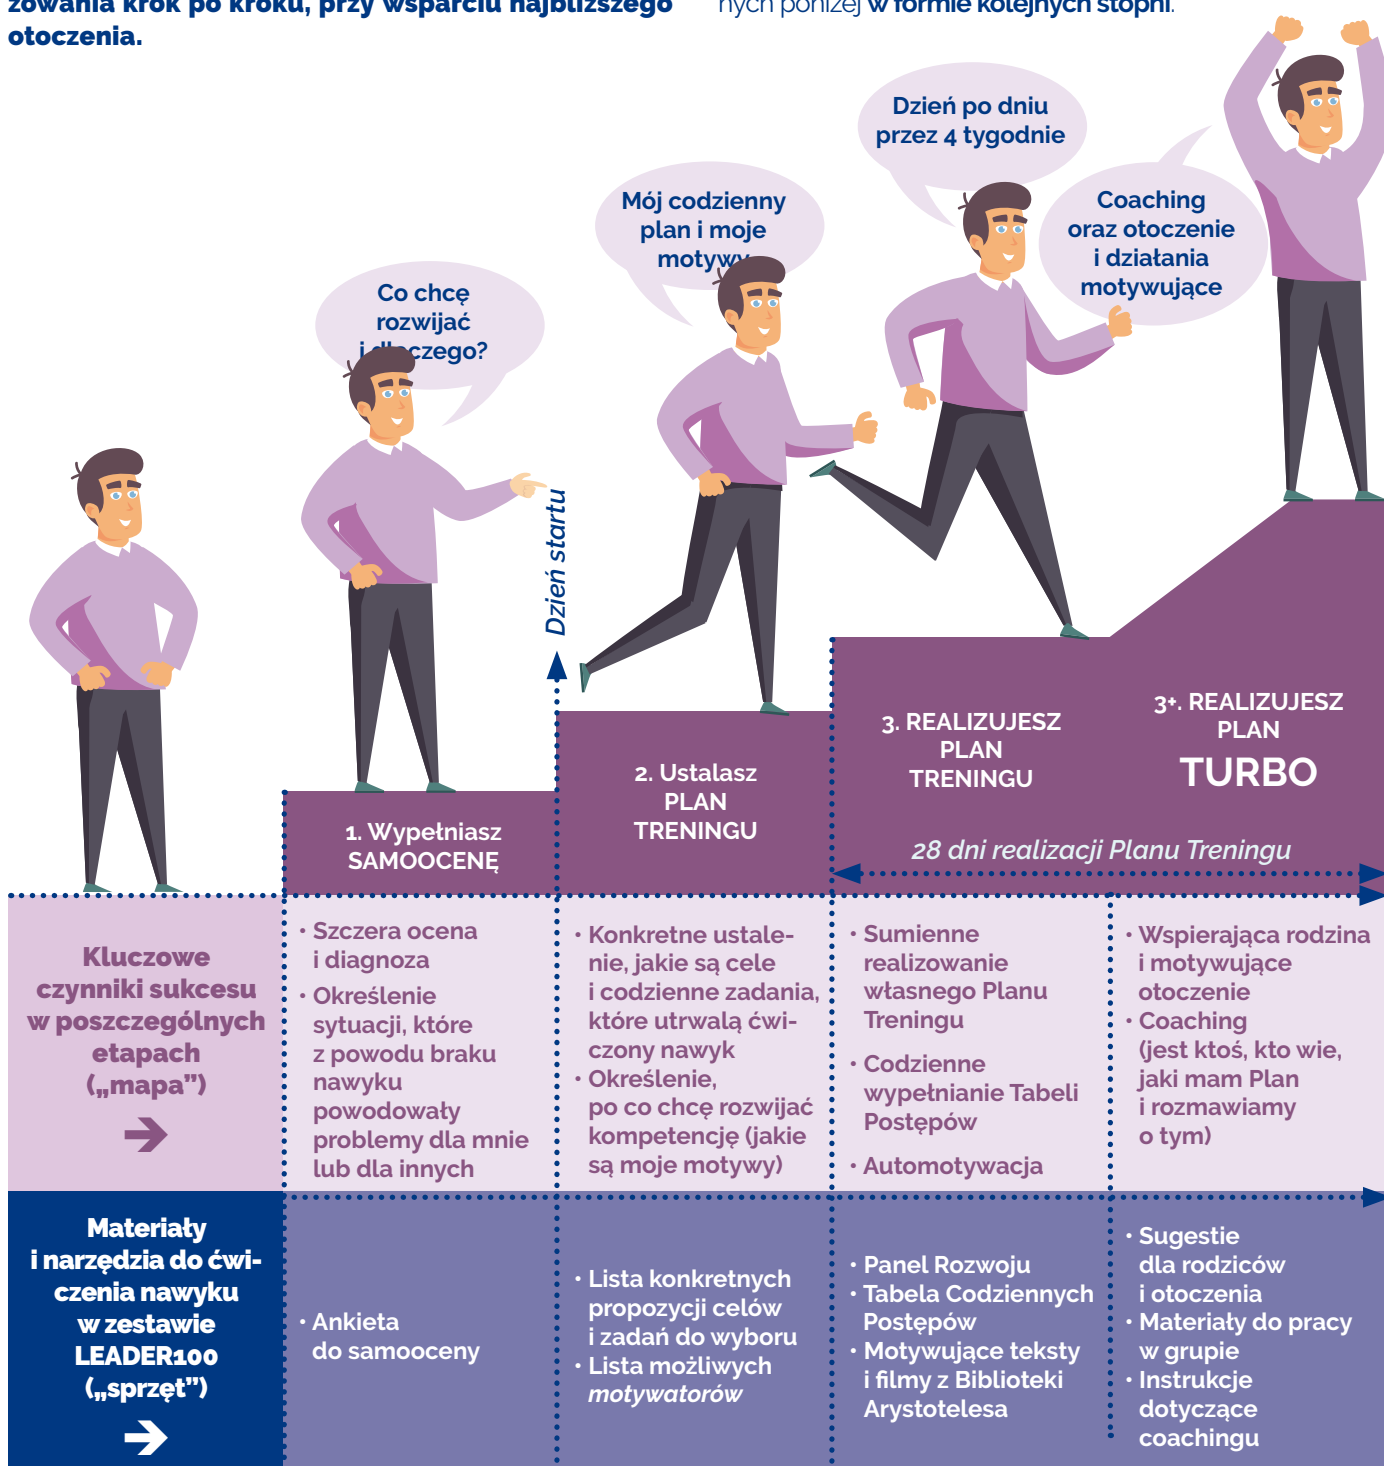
zowania krok po kroku, przy wsparciu najbliższego otoczenia.

nych poniżej w formie kolejnych stopni.

Co chcę rozwijać i dlaczego?

Mój codzienny plan i moje motywy

Dzień po dniu przez 4 tygodnie

Coaching oraz otoczenie i działania motywujące

Dzień startu

1. Wypełniasz SAMOOCENĘ

2. Ustalasz PLAN TRENINGU

3. REALIZUJESZ PLAN TRENINGU

3+. REALIZUJESZ PLAN TURBO

28 dni realizacji Planu Treningu

| Kluczowe czynniki sukcesu w poszczególnych etapach („mapa”) | • Szczera ocena i diagnoza • Określenie sytuacji, które z powodu braku nawyku powodowały problemy dla mnie lub dla innych | • Konkretne ustalenie, jakie są cele i codzienne zadania, które utrwalą ćwiczony nawyk • Określenie, po co chcę rozwijać kompetencję (jakie są moje motywy) | • Sumienne realizowanie własnego Planu Treningu • Codzienne wypełnianie Tabeli Postępów • Automotywacja | • Wspierająca rodzina i motywujące otoczenie • Coaching (jest ktoś, kto wie, jaki mam Plan i rozmawiamy o tym) |
|---|---|---|---|---|
| Materiały i narzędzia do ćwiczenia nawyku w zestawie LEADER100 („sprzęt”) | • Ankieta do samooceny | • Lista konkretnych propozycji celów i zadań do wyboru • Lista możliwych motywatorów | • Panel Rozwoju • Tabela Codziennych Postępów • Motywujące teksty i filmy z Biblioteki Arystotelesa | • Sugestie dla rodziców i otoczenia • Materiały do pracy w grupie • Instrukcje dotyczące coachingu |